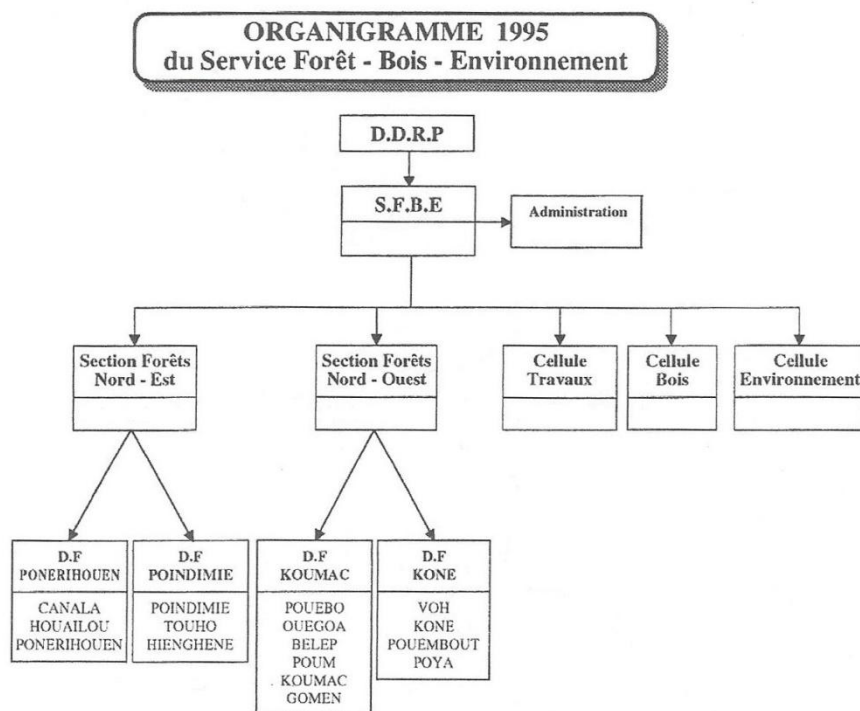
ORGANIGRAMME 1995
du Service Forêt - Bois - Environnement

D.D.R.P

S.F.B.E

Administration

Section Forêts Nord - Est

Section Forêts Nord - Ouest

Cellule Travaux

Cellule Bois

Cellule Environnement

D.F PONERIHOUEN
CANALA
HOUAILOU
PONERIHOUEN

D.F POINDIMIE
POINDIMIE
TOUHO
HIENGHENE

D.F KOUMAC
POUEBO
OUEGOA
BELEP
POUM
KOUMAC
GOMEN

D.F KONE
VOH
KONE
POUEMBOUT
POYA